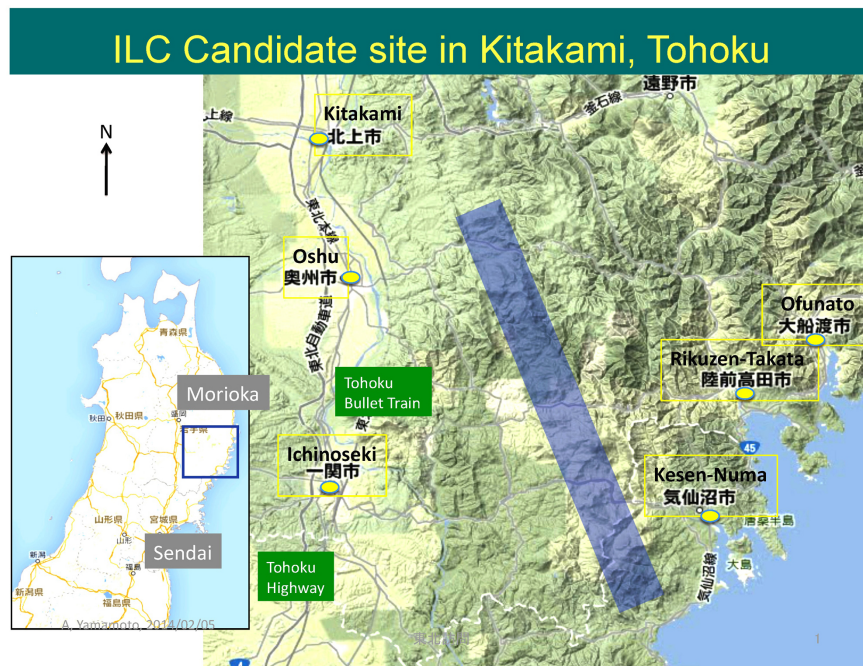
ILC Candidate site in Kitakami, Tohoku

N

Kitakami
北上市

遠野市

釜石線

上線

東北本線

Oshu
奥州市

東北自動車道

Morioka

Sendai

青森県

秋田

秋田県

盛岡

岩手県

山形県

宮城県

山形

新潟

福島

新潟県

福島県

Tohoku Bullet Train

Ichinoseki
一関市

Tohoku Highway

Ofunato
大船渡市

Rikuzen-Takata
陸前高田市

45

Kesen-Numa
気仙沼市

唐桑半島

大島

気仙沼線

A. Yamamoto, 2014/02/05

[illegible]

1